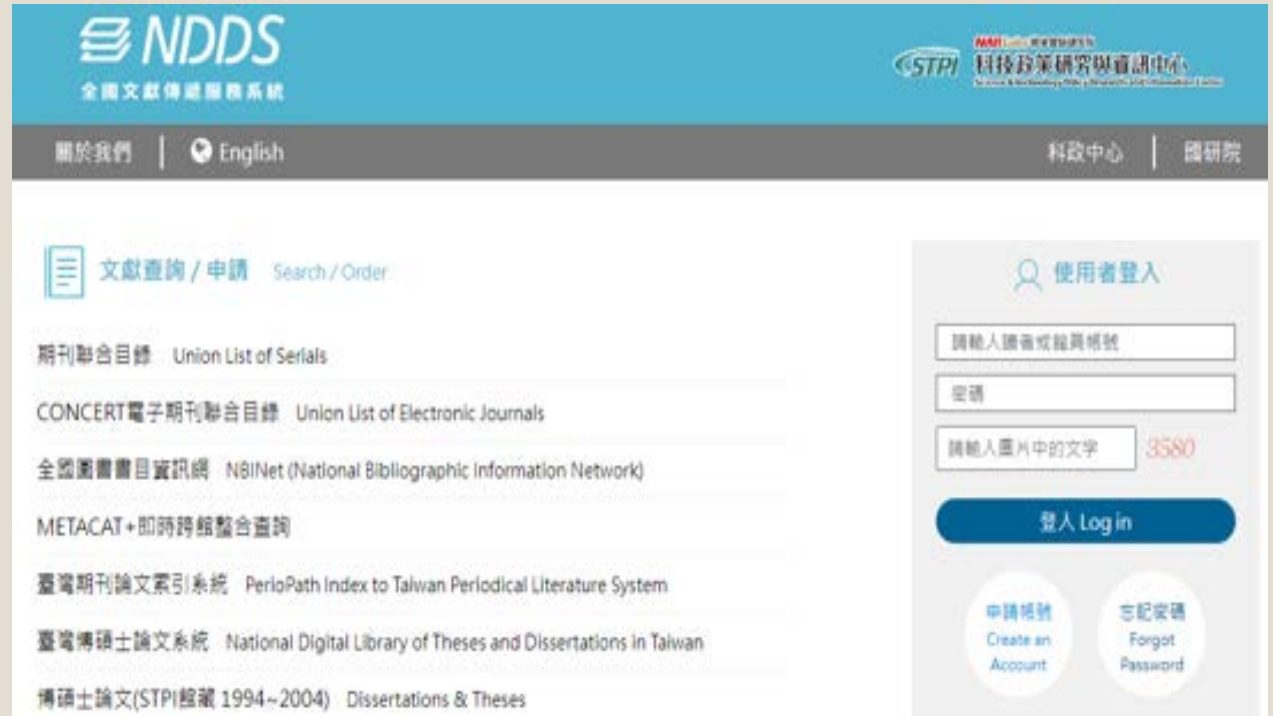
NDDS
全國文獻傳遞服務系統

STPI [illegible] 科技政策研究與資訊中心
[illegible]

關於我們 | English

科政中心 | 國研院

文獻查詢 / 申請 Search / Order

期刊聯合目錄 Union List of Serials

CONCERT電子期刊聯合目錄 Union List of Electronic Journals

全國圖書書目資訊網 NBINet (National Bibliographic Information Network)

METACAT+即時跨館整合查詢

臺灣期刊論文索引系統 PerioPath Index to Taiwan Periodical Literature System

臺灣博碩士論文系統 National Digital Library of Theses and Dissertations in Taiwan

博碩士論文(STPI館藏 1994~2004) Dissertations & Theses

使用者登入

請輸入讀者或館員帳號

密碼

請輸入圖片中的文字 3580

登入 Log in

申請帳號 Create an Account

忘記密碼 Forgot Password